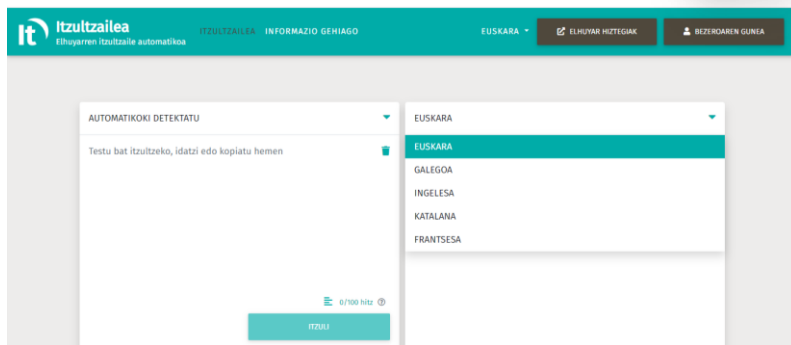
It Itzultzailea
Elhuyarren itzultzaile automatikoa

ITZULTZAILEA INFORMAZIO GEHIAGO

EUSKARA

ELHUYAR HIZTEGIAK

BEZEROAREN GUNEA

AUTOMATIKOKI DETEKTATU

Testu bat itzultzeko, idatzi edo kopiatu hemen

0/100 hitz

ITZULI

EUSKARA

EUSKARA
GALEGOA
INGELESA
KATALANA
FRANTSESA